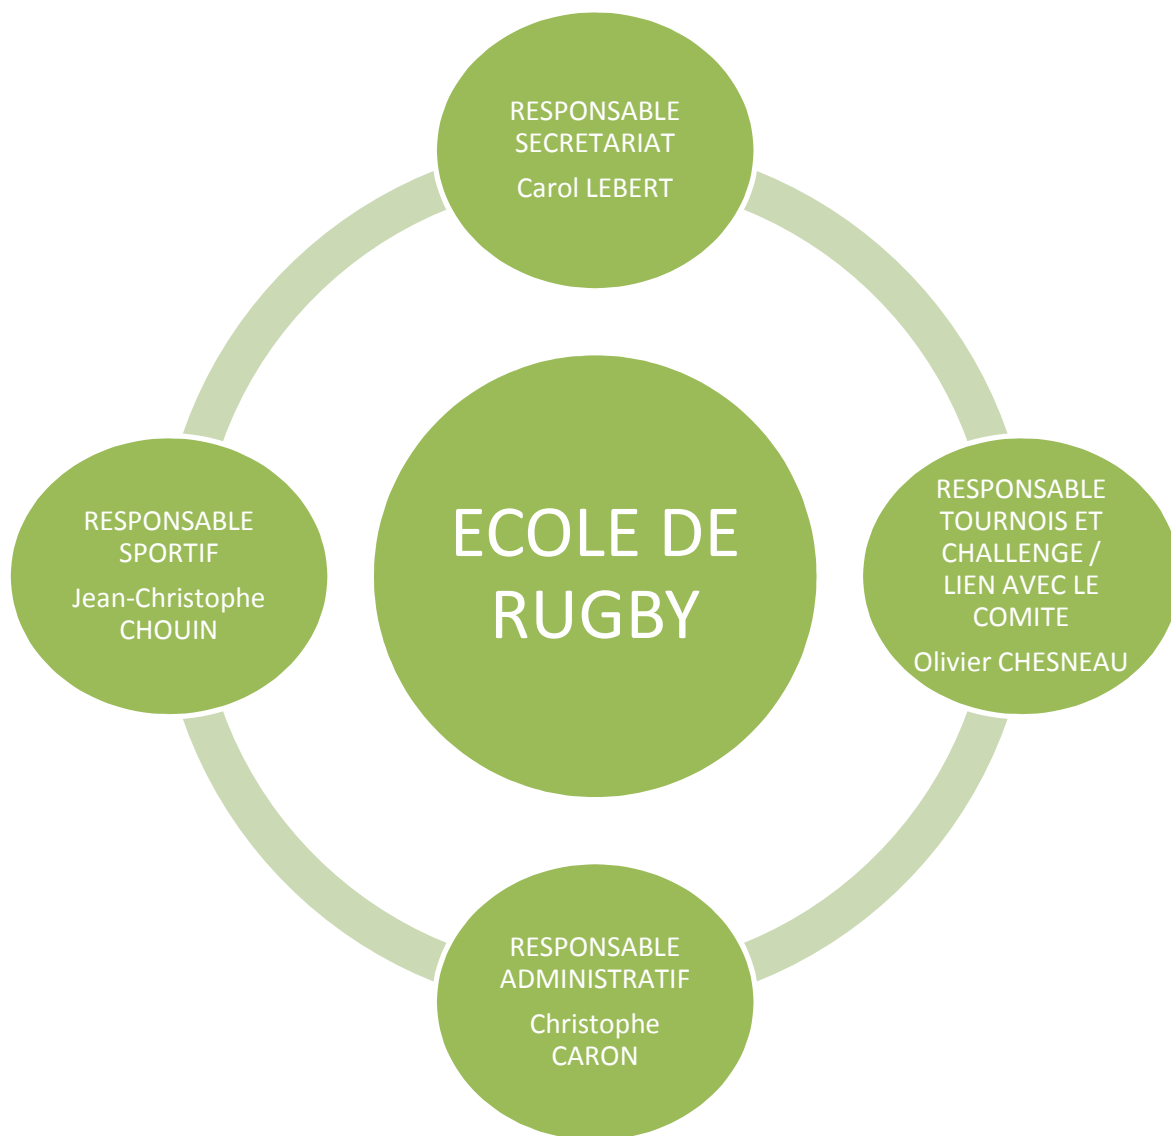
RESPONSABLE SECRETARIAT

Carol LEBERT

RESPONSABLE SPORTIF

Jean-Christophe CHOUIN

ECOLE DE RUGBY

RESPONSABLE TOURNOIS ET CHALLENGE / LIEN AVEC LE COMITE

Olivier CHESNEAU

RESPONSABLE ADMINISTRATIF

Christophe CARON